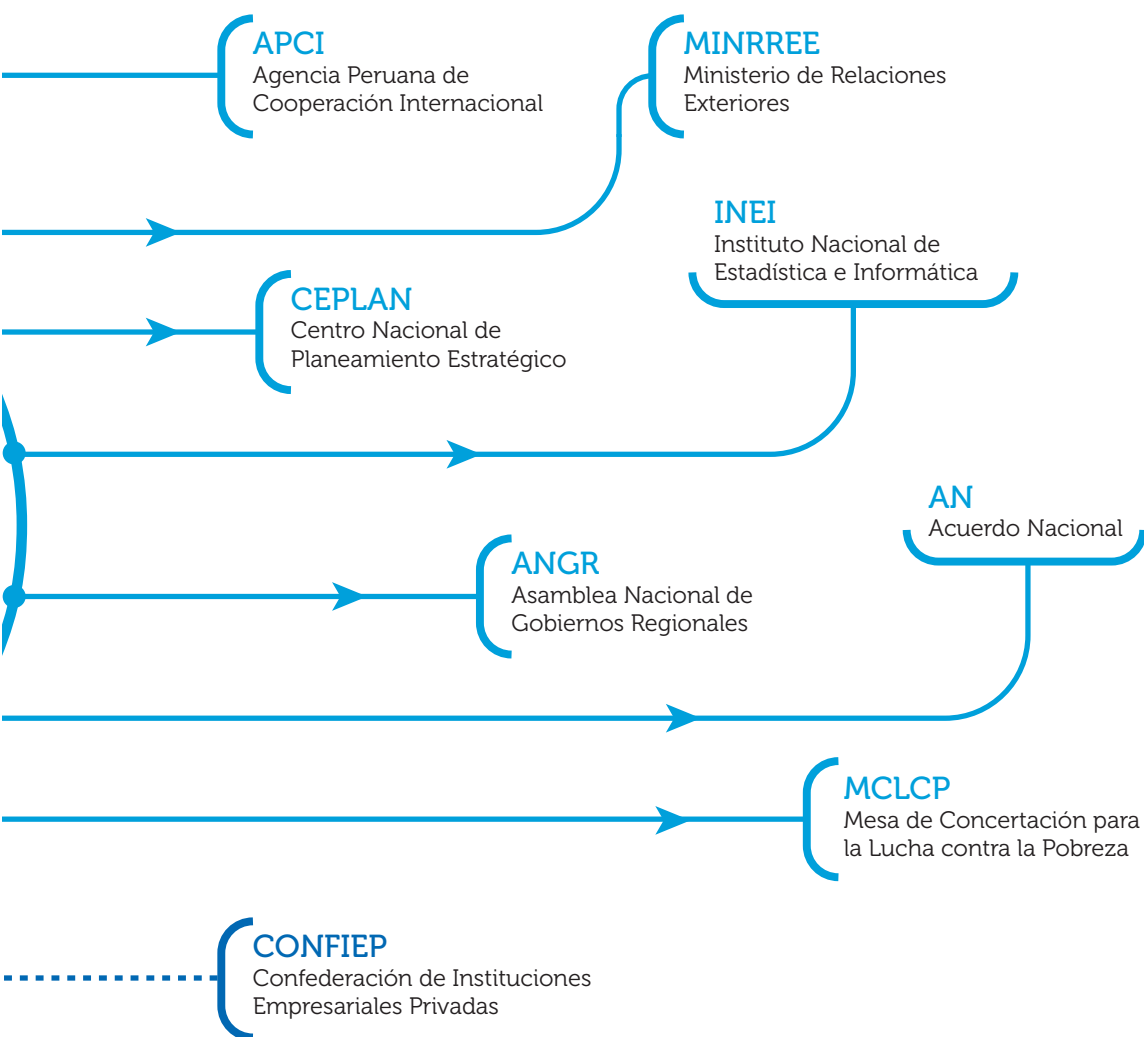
APCI
Agencia Peruana de Cooperación Internacional

MINRREE
Ministerio de Relaciones Exteriores

INEI
Instituto Nacional de Estadística e Informática

CEPLAN
Centro Nacional de Planeamiento Estratégico

AN
Acuerdo Nacional

ANGR
Asamblea Nacional de Gobiernos Regionales

MCLCP
Mesa de Concertación para la Lucha contra la Pobreza

CONFIEP
Confederación de Instituciones Empresariales Privadas